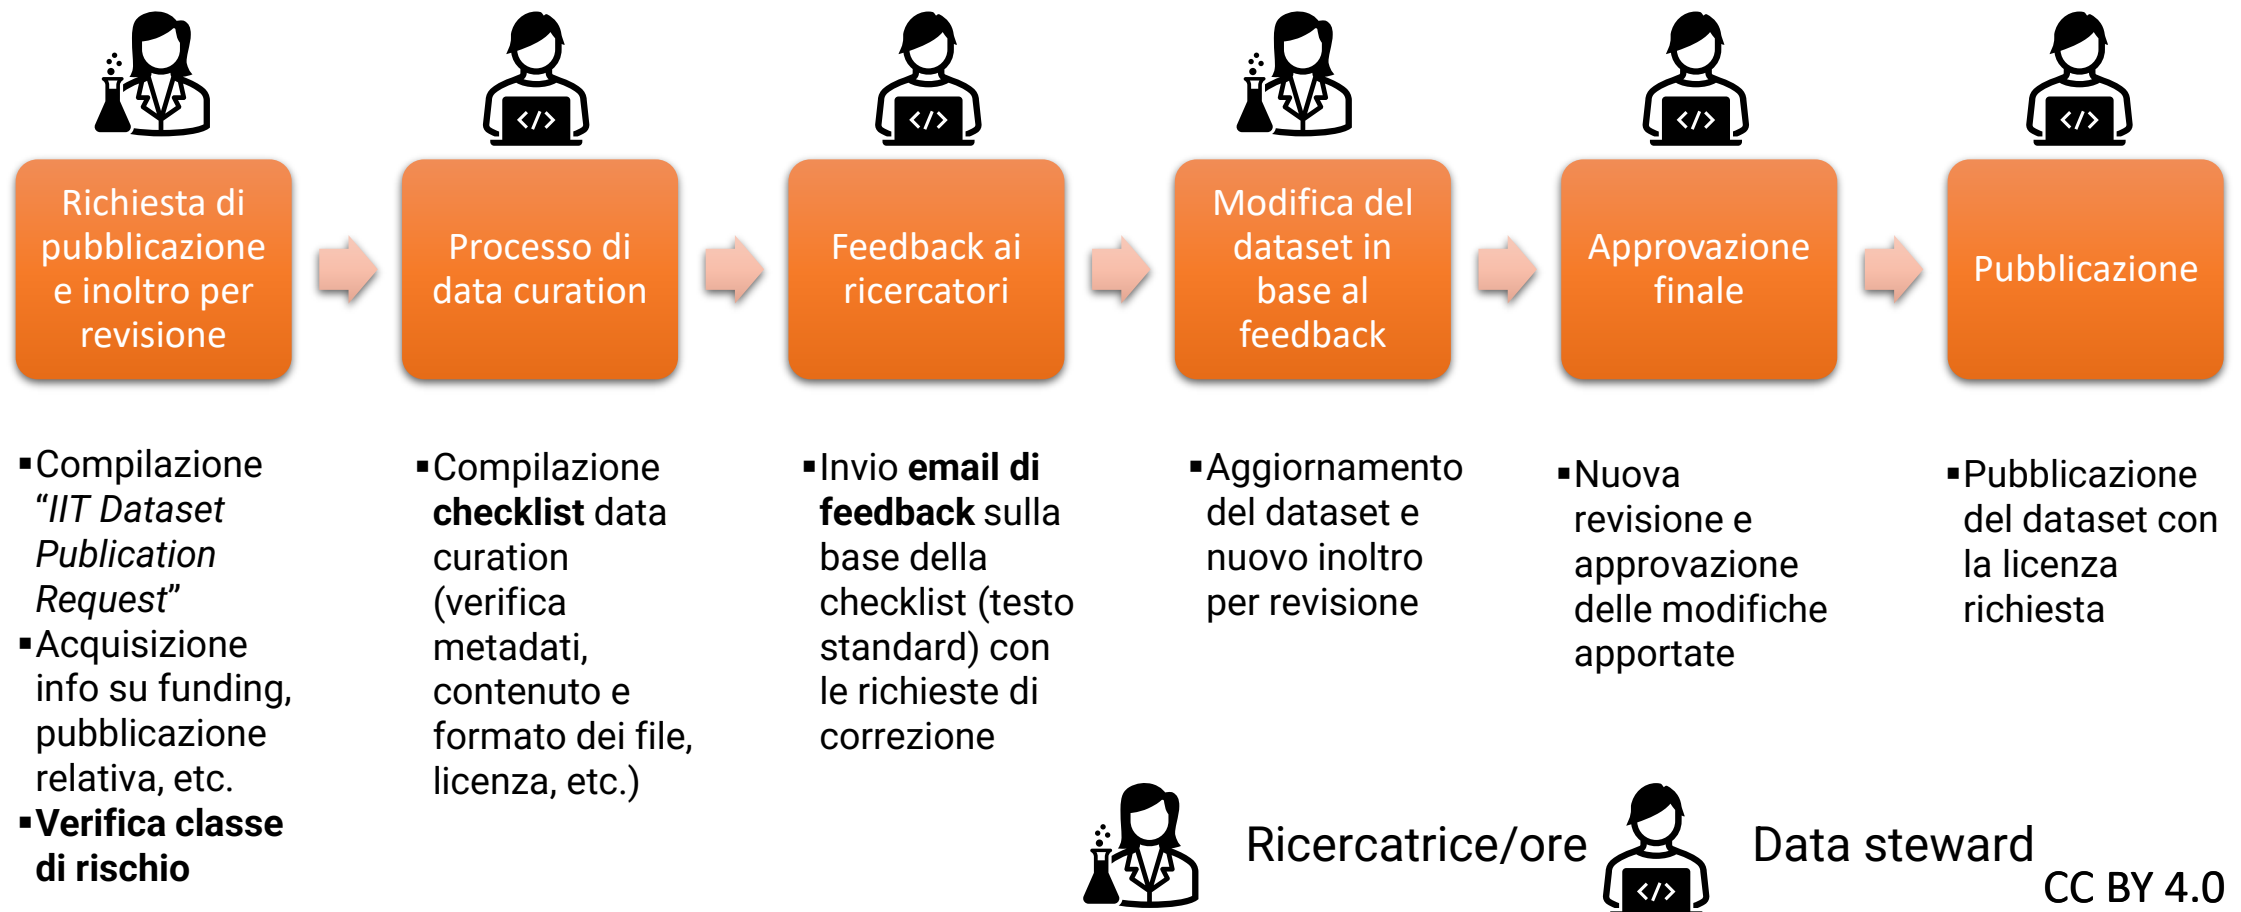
Richiesta di pubblicazione e inoltro per revisione

Processo di data curation

Feedback ai ricercatori

Modifica del dataset in base al feedback

Approvazione finale

Pubblicazione

▪Compilazione *“IIT Dataset Publication Request”*
▪Acquisizione info su funding, pubblicazione relativa, etc.
▪**Verifica classe di rischio**

▪Compilazione **checklist** data curation (verifica metadati, contenuto e formato dei file, licenza, etc.)

▪Invio **email di feedback** sulla base della checklist (testo standard) con le richieste di correzione

▪Aggiornamento del dataset e nuovo inoltro per revisione

▪Nuova revisione e approvazione delle modifiche apportate

▪Pubblicazione del dataset con la licenza richiesta

</>

Ricercatrice/ore

Data steward

CC BY 4.0